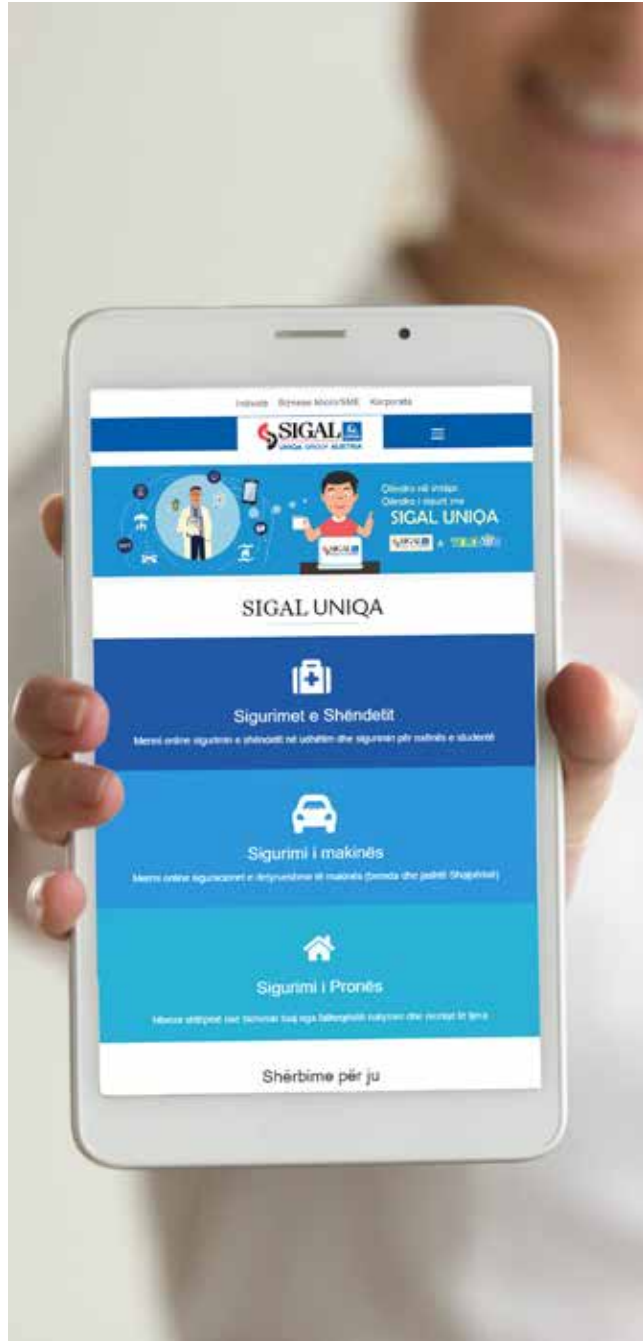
Individ Biznese Mikro/SME Korporata

SIGAL
UNIQA GROUP AUSTRIA

Qëndro në shtëpi
Qëndro i siguri me
SIGAL UNIQA

SIGAL UNIQA

Sigurimet e Shëndetit
Merrni online sigurimin e shëndetit në udhëtim dhe sigurimin për nxënës e studentë

Sigurimi i makinës
Merrni online sigurimet e detyrueshme të makinës (brenda dhe jashtë Shqipërisë)

Sigurimi i Pronës
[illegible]

Shërbime për ju